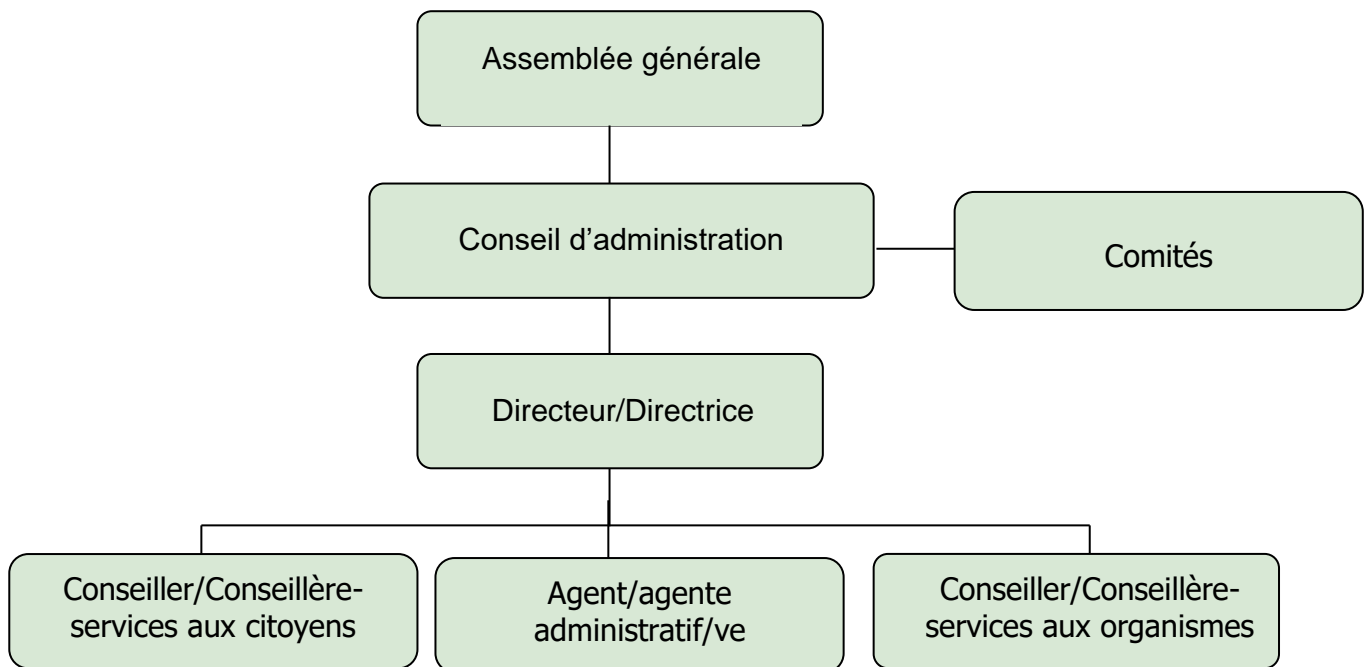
Assemblée générale

Conseil d’administration

Comités

Directeur/Directrice

Conseiller/Conseillère-services aux citoyens

Agent/agente administratif/ve

Conseiller/Conseillère-services aux organismes